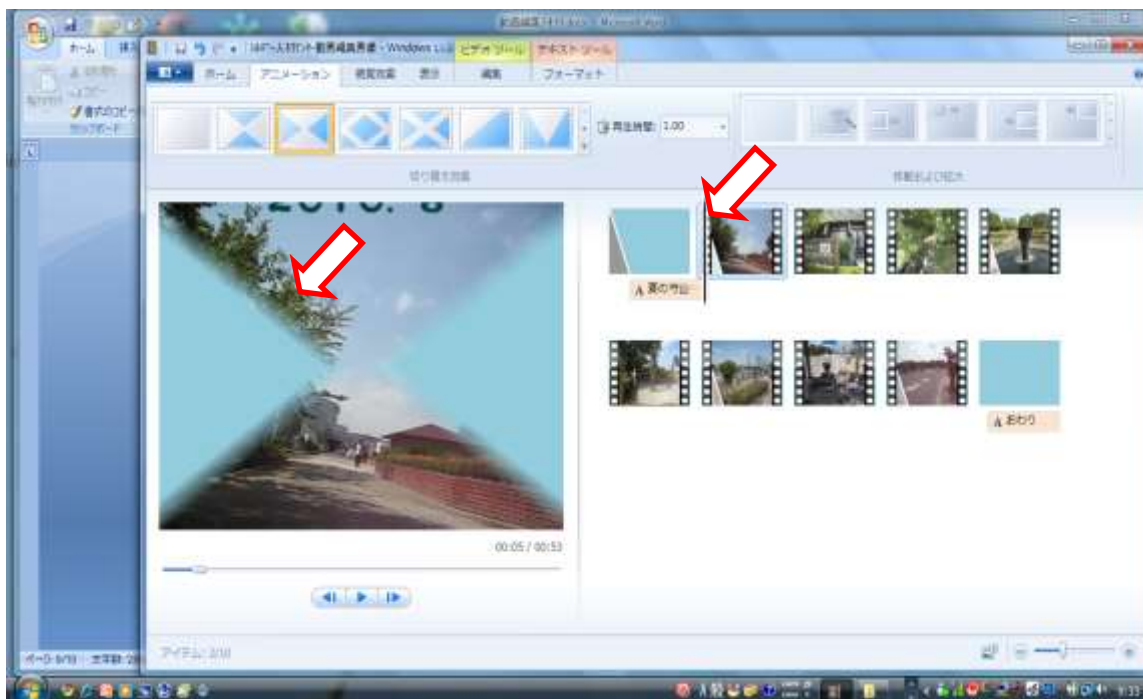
ホーム
ホーム アニメーション 視覚効果 表示 編集 フォーマット
ビデオ ツール テキスト ツール
再生時間: 1.00
切り替え効果
移動および拡大
2010. 8
夏の想い出
おわり
00:05 / 00:53
アイテム 2/10
ページ: 9/19 文字数: 28